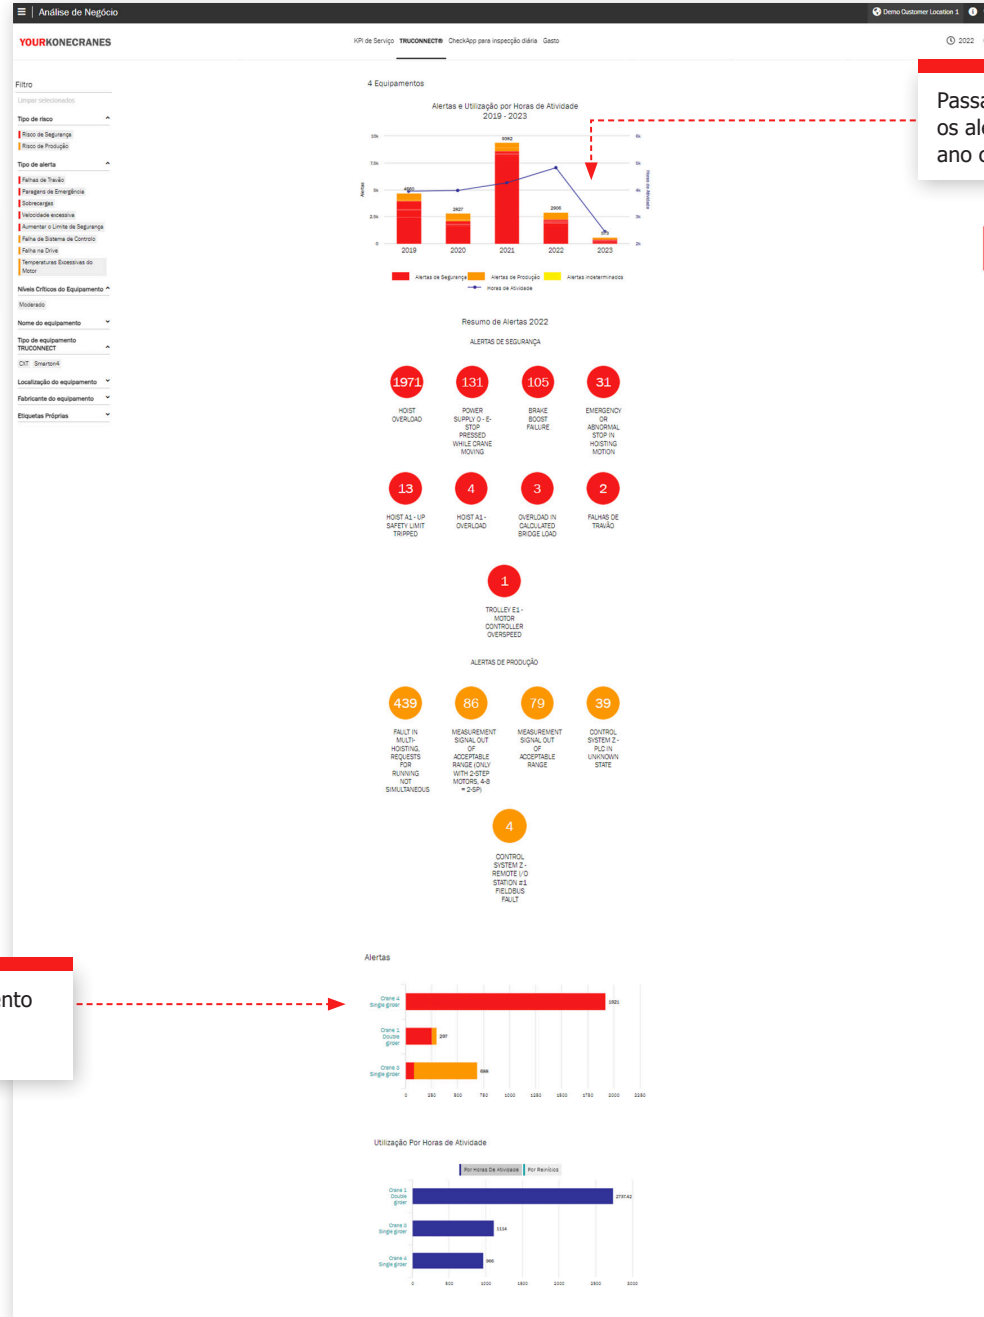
Análise de Negócio

Demo Customer Location 1

YOURKONECRANES

KPI de Serviço TRUCONNECT® CheckApp para inspecção diária Gasto

2022

Filtro

Limpar selecionados

Tipo de risco

Risco de Segurança

Risco de Produção

Tipo de alerta

Falhas de Travão

Paragens de Emergência

Sobrecargas

Velocidade excessiva

Aumentar o Limite de Segurança

Falha de Sistema de Controlo

Falha na Drive

Temperaturas Excessivas do Motor

Níveis Críticos do Equipamento

Moderado

Nome do equipamento

Tipo de equipamento TRUCONNECT

CXT Smarton4

Localização do equipamento

Fabricante do equipamento

Etiquetas Próprias

4 Equipamentos

Alertas e Utilização por Horas de Atividade
2019 - 2023

Alertas

Horas de Atividade

2019 2020 2021 2022 2023

Alertas de Segurança Alertas de Produção Alertas Indeterminados

Horas de Atividade

Passa
os ale
ano c

Resumo de Alertas 2022

ALERTAS DE SEGURANÇA

1971
HOIST OVERLOAD

131
POWER SUPPLY 0 - E-STOP PRESSED WHILE CRANE MOVING

105
BRAKE BOOST FAILURE

31
EMERGENCY OR ABNORMAL STOP IN HOISTING MOTION

13
HOIST A1 - UP SAFETY LIMIT TRIPPED

4
HOIST A1 - OVERLOAD

3
OVERLOAD IN CALCULATED BRIDGE LOAD

2
FALHAS DE TRAVÃO

1
TROLLEY E1 - MOTOR CONTROLLER OVERSPEED

ALERTAS DE PRODUÇÃO

439
FAULT IN MULTI-HOISTING, REQUESTS FOR RUNNING NOT SIMULTANEOUS

86
MEASUREMENT SIGNAL OUT OF ACCEPTABLE RANGE (ONLY WITH 2-STEP MOTORS, 4-8 = 2-SP)

79
MEASUREMENT SIGNAL OUT OF ACCEPTABLE RANGE

39
CONTROL SYSTEM Z - PLC IN UNKNOWN STATE

4
CONTROL SYSTEM Z - REMOTE I/O STATION #1 FIELDBUS FAULT

nto

Alertas

Crane 4 Single girder

Crane 1 Double girder

Crane 3 Single girder

Utilização Por Horas de Atividade

Por Horas De Atividade Por Revisões

Crane 1 Double girder

Crane 3 Single girder

Crane 4 Single girder